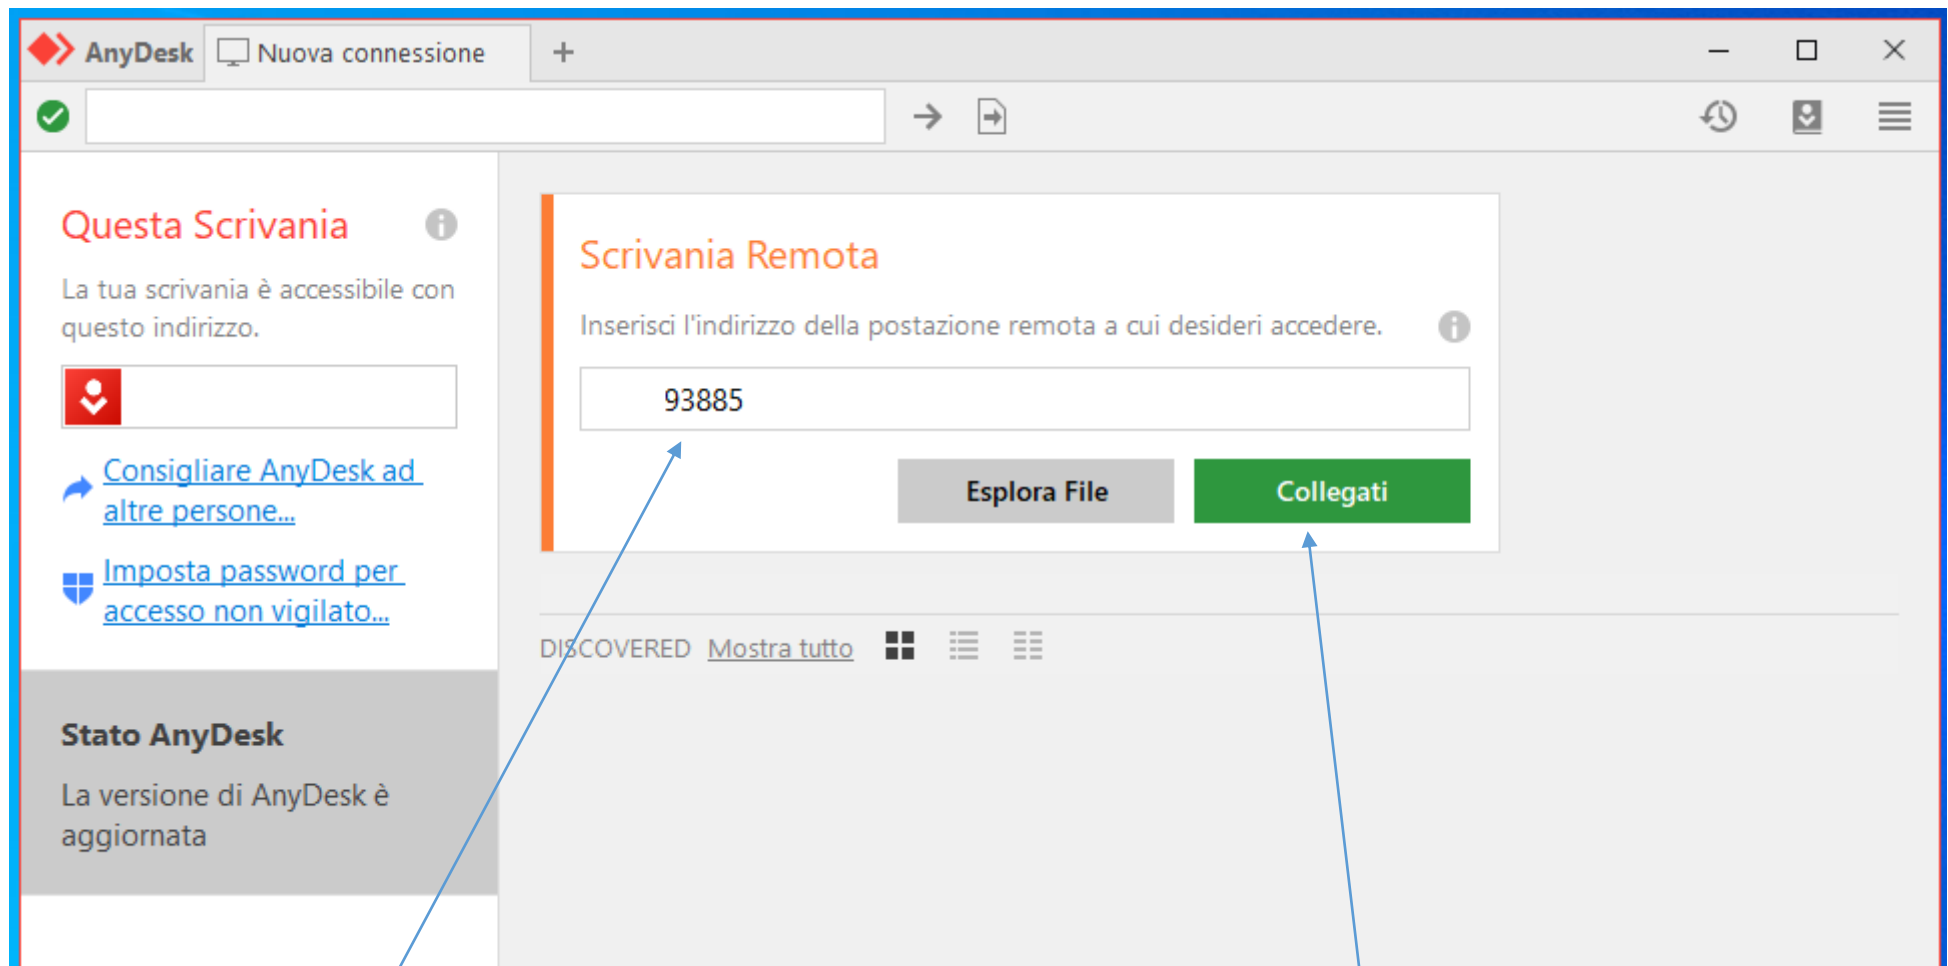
AnyDesk Nuova connessione +

Questa Scrivania

La tua scrivania è accessibile con questo indirizzo.

Consigliare AnyDesk ad altre persone...

Imposta password per accesso non vigilato...

Stato AnyDesk

La versione di AnyDesk è aggiornata

Scrivania Remota

Inserisci l'indirizzo della postazione remota a cui desideri accedere.

93885

Esplora File

Collegati

DISCOVERED Mostra tutto